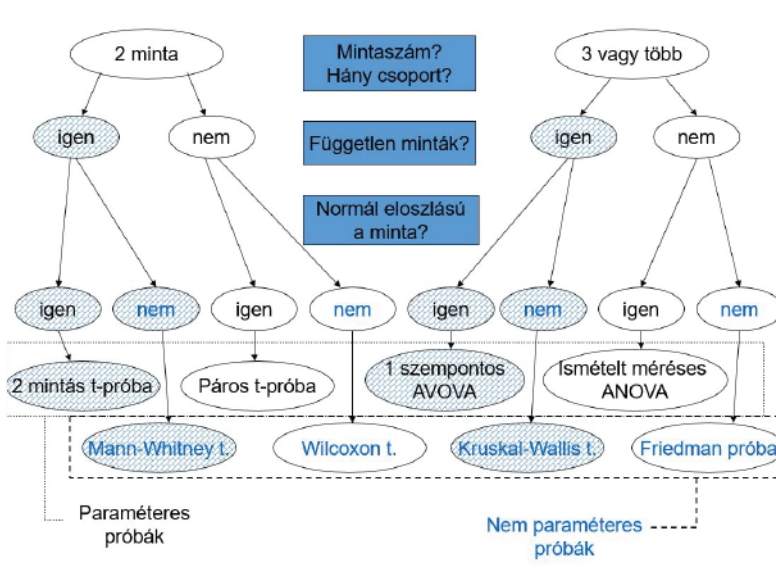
2 minta

Mintaszám? Hány csoport?

3 vagy több

igen

nem

Független minták?

igen

nem

Normál eloszlású a minta?

igen

nem

igen

nem

igen

nem

igen

nem

2 mintás t-próba

Páros t-próba

1 szempontos AVOVA

Ismételt méréses ANOVA

Mann-Whitney t.

Wilcoxon t.

Kruskal-Wallis t.

Friedman próba

Paraméteres próbák

Nem paraméteres próbák